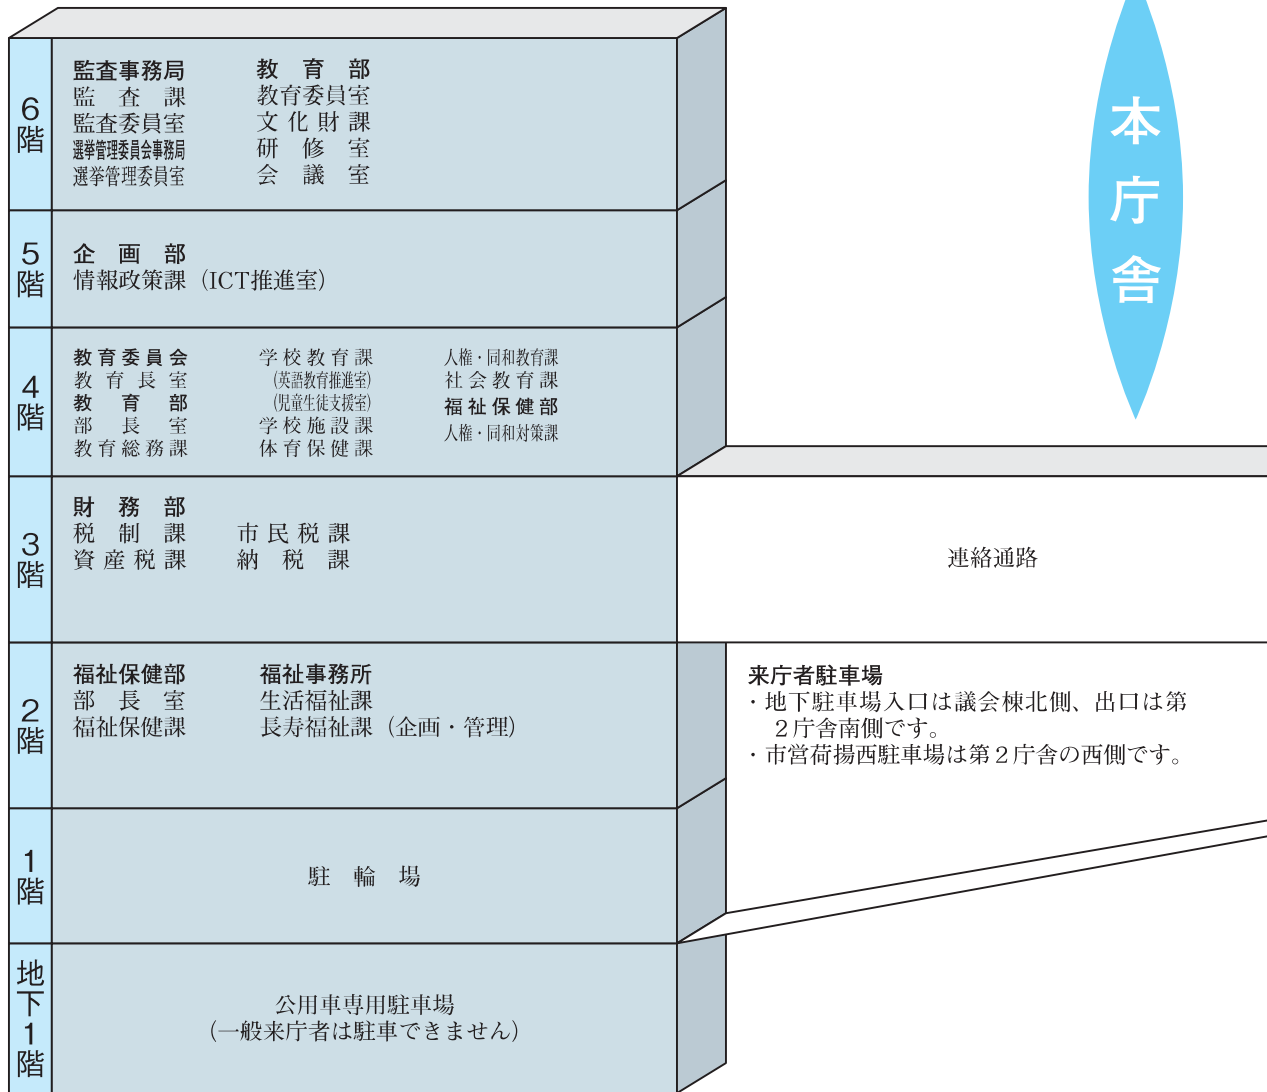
6階

監査事務局
監　査　課
監査委員室
選挙管理委員会事務局
選挙管理委員室

教　育　部
教育委員室
文 化 財 課
研　修　室
会　議　室

本庁舎

5階

企　画　部
情報政策課（ICT推進室）

4階

教育委員会
教 育 長 室
教　育　部
部　長　室
教育総務課

学校教育課
（英語教育推進室）
（児童生徒支援室）
学校施設課
体育保健課

人権・同和教育課
社会教育課
福祉保健部
人権・同和対策課

3階

財　務　部
税　制　課
資産税課

市民税課
納　税　課

連絡通路

2階

福祉保健部
部　長　室
福祉保健課

福祉事務所
生活福祉課
長寿福祉課（企画・管理）

来庁者駐車場
・地下駐車場入口は議会棟北側、出口は第２庁舎南側です。
・市営荷揚西駐車場は第２庁舎の西側です。

1階

駐　輪　場

地下1階

公用車専用駐車場
（一般来庁者は駐車できません）